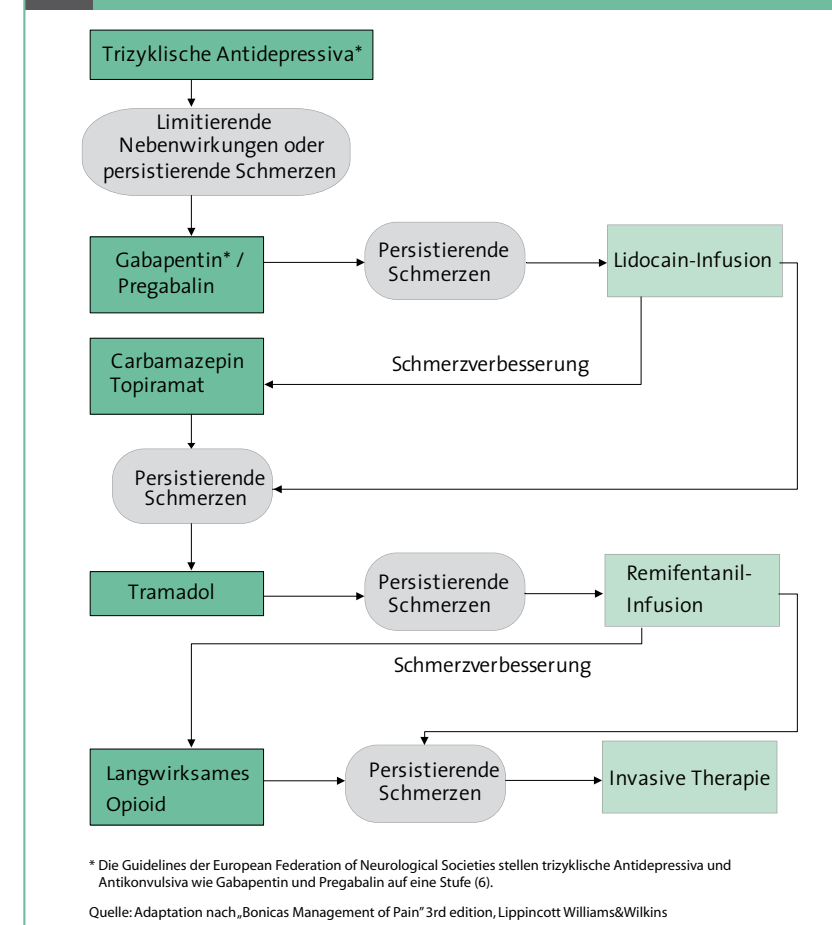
Trizyklische Antidepressiva*

Limitierende Nebenwirkungen oder persistierende Schmerzen

Gabapentin* / Pregabalin

Persistierende Schmerzen

Lidocain-Infusion

Schmerzverbesserung

Carbamazepin Topiramat

Persistierende Schmerzen

Tramadol

Persistierende Schmerzen

Remifentanil-Infusion

Schmerzverbesserung

Langwirksames Opioid

Persistierende Schmerzen

Invasive Therapie

* Die Guidelines der European Federation of Neurological Societies stellen trizyklische Antidepressiva und Antikonvulsiva wie Gabapentin und Pregabalin auf eine Stufe (6).

Quelle: Adaptation nach „Bonicas Management of Pain" 3rd edition, Lippincott Williams&Wilkins